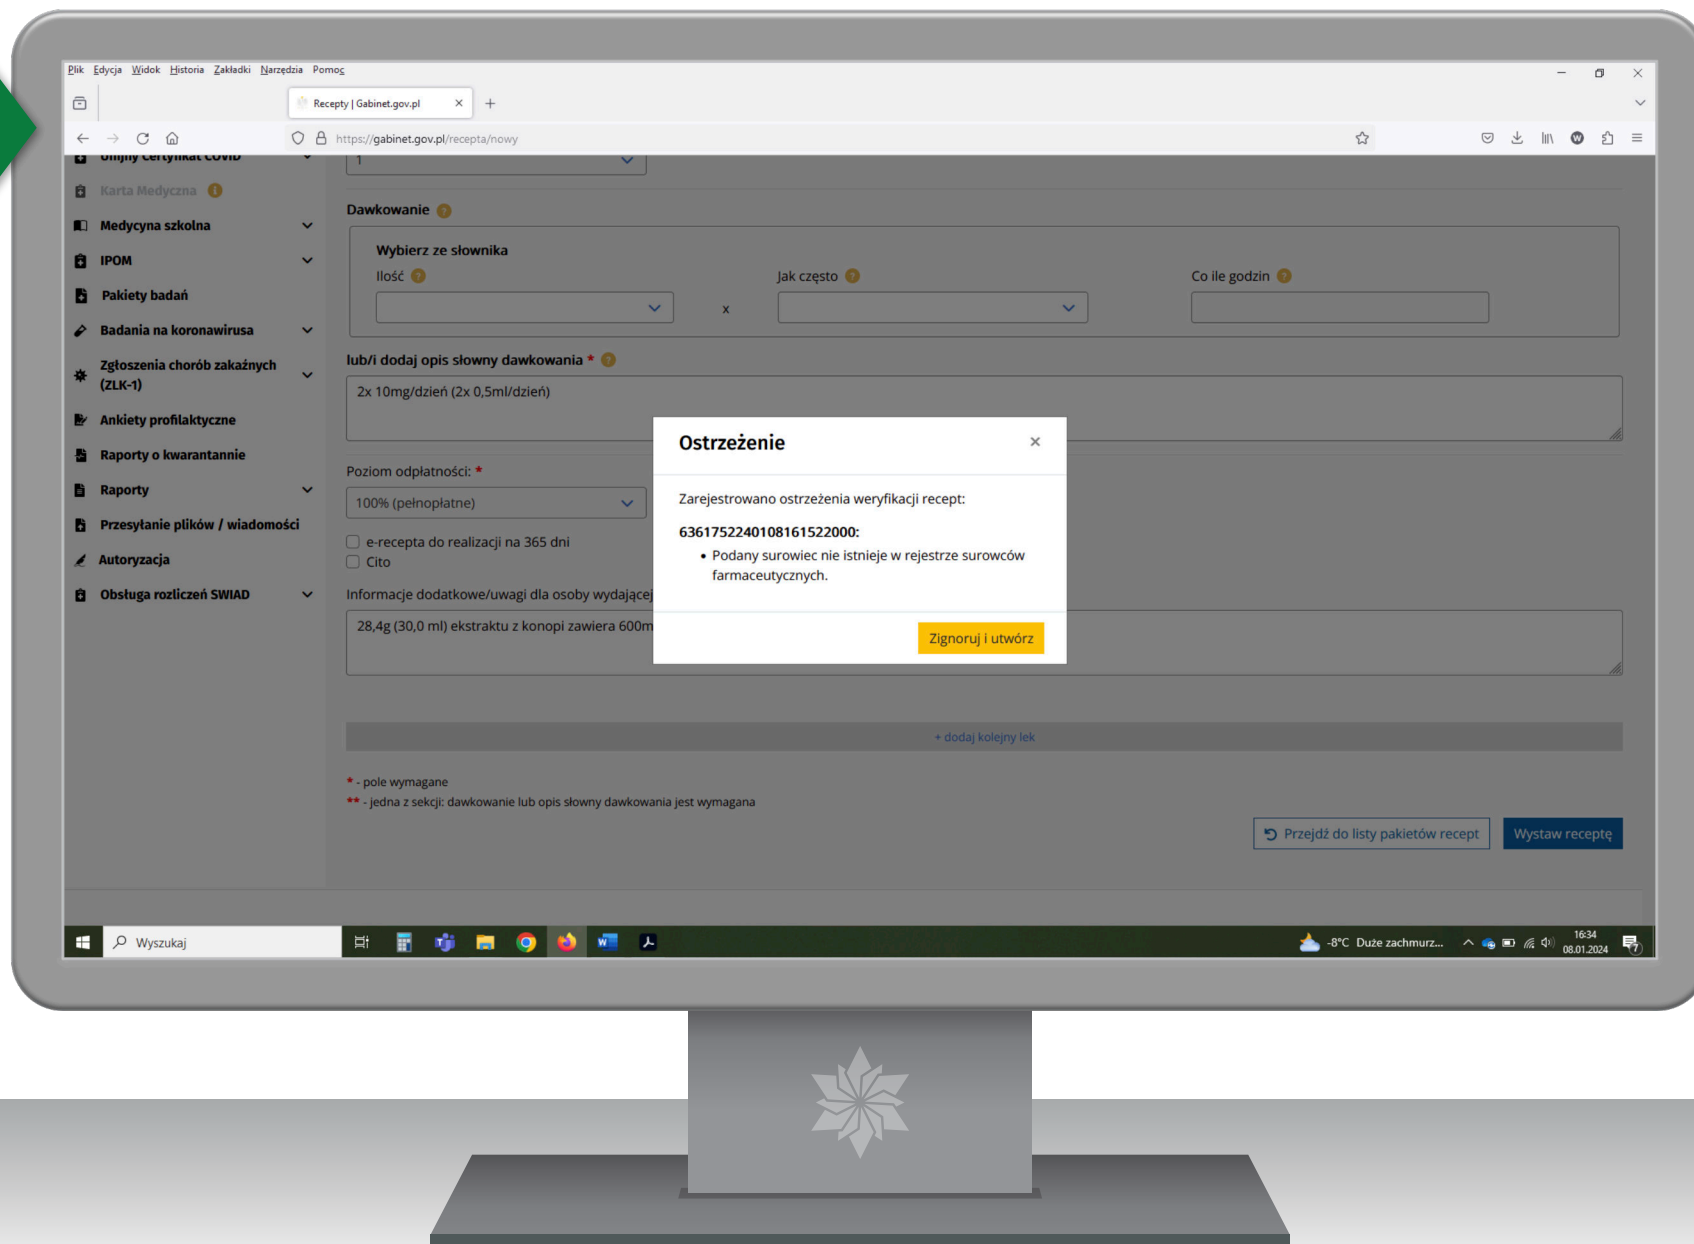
Plik Edycja Widok Historia Zakładki Narzędzia Pomoc

Recepty | Gabinet.gov.pl

https://gabinet.gov.pl/recepta/nowy

Unijny Certyfikat COVID
Karta Medyczna
Medycyna szkolna
IPOM
Pakiety badań
Badania na koronawirusa
Zgłoszenia chorób zakaźnych (ZLK-1)
Ankiety profilaktyczne
Raporty o kwarantannie
Raporty
Przesyłanie plików / wiadomości
Autoryzacja
Obsługa rozliczeń SWIAD

1

Dawkowanie

Wybierz ze słownika
Ilość
x
Jak często
Co ile godzin

lub/i dodaj opis słowny dawkowania *

2x 10mg/dzień (2x 0,5ml/dzień)

Poziom odpłatności: *

100% (pełnopłatne)

e-recepta do realizacji na 365 dni
Cito

Informacje dodatkowe/uwagi dla osoby wydającej

28,4g (30,0 ml) ekstraktu z konopi zawiera 600m

Ostrzeżenie

×

Zarejestrowano ostrzeżenia weryfikacji recept:

6361752240108161522000:

• Podany surowiec nie istnieje w rejestrze surowców farmaceutycznych.

Zignoruj i utwórz

+ dodaj kolejny lek

* - pole wymagane
** - jedna z sekcji: dawkowanie lub opis słowny dawkowania jest wymagana

Przejdź do listy pakietów recept
Wystaw receptę

Wyszukaj

-8°C Duże zachmurz...
16:34
08.01.2024